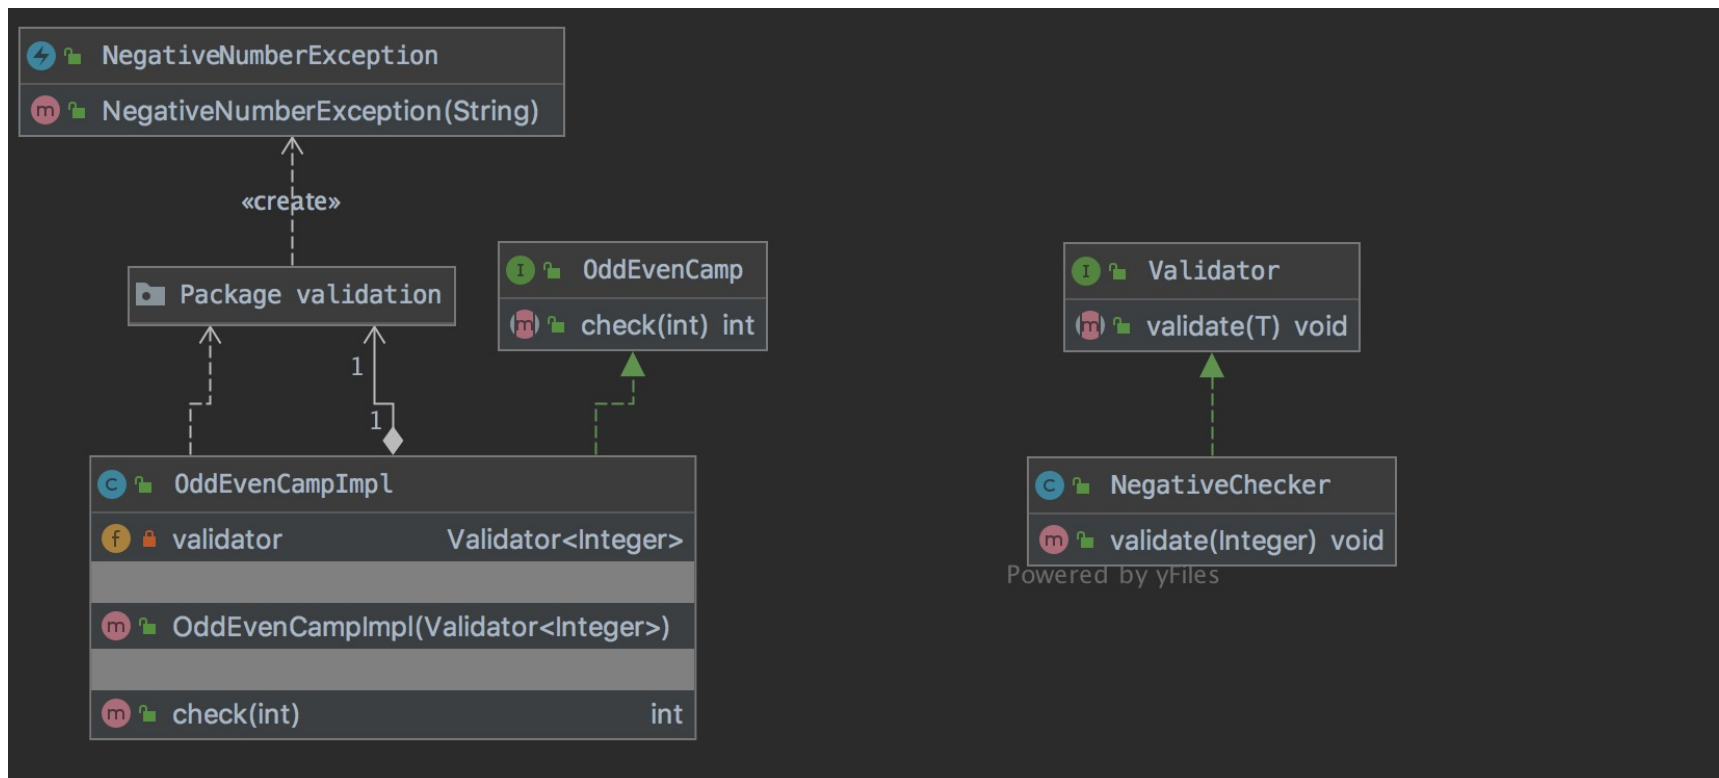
NegativeNumberException
NegativeNumberException(String)

«create»

Package validation

1

1

OddEvenCamp
check(int) int

Validator
validate(T) void

OddEvenCampImpl
validator Validator<Integer>
OddEvenCampImpl(Validator<Integer>)
check(int) int

NegativeChecker
validate(Integer) void

Powered by yFiles